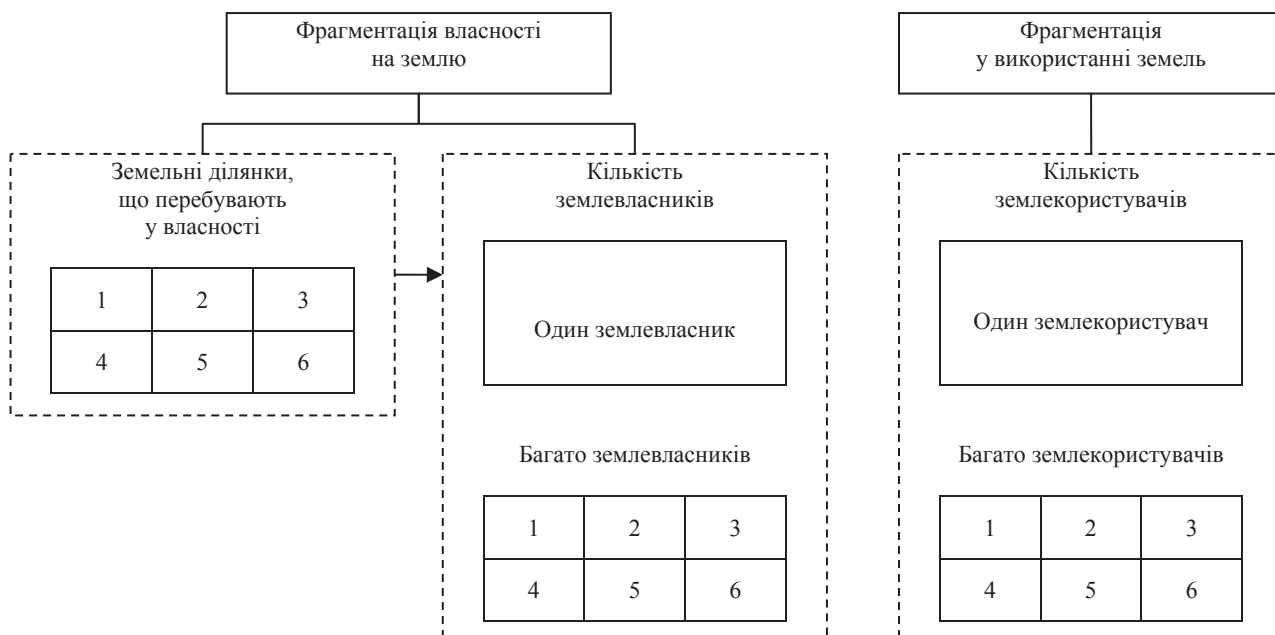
Фрагментація власності на землю

Фрагментація у використанні земель

Земельні ділянки, що перебувають у власності

| 1 | 2 | 3 |
|---|---|---|
| 4 | 5 | 6 |

Кількість землевласників

Один землевласник

Багато землевласників

| 1 | 2 | 3 |
|---|---|---|
| 4 | 5 | 6 |

Кількість землекористувачів

Один землекористувач

Багато землекористувачів

| 1 | 2 | 3 |
|---|---|---|
| 4 | 5 | 6 |